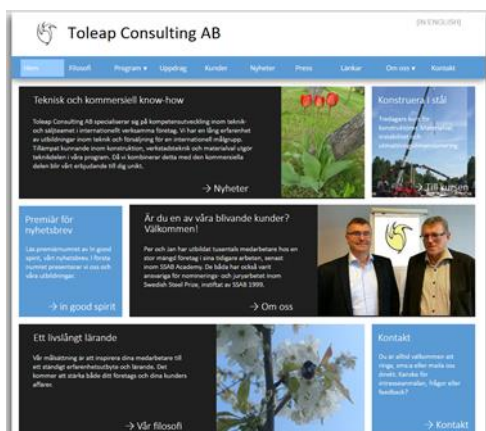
Toleap Consulting AB

[IN ENGLISH]

Hem Filosofi Program ▾ Uppdrag Kunder Nyheter Press Länkar Om oss ▾ Kontakt

Teknisk och kommersiell know-how

Toleap Consulting AB specialiserar sig på kompetensutveckling inom teknik- och säljteamet i internationellt verksamma företag. Vi har en lång erfarenhet av utbildningar inom teknik och försäljning för en internationell målgrupp. Tillämpat kunnande inom konstruktion, verkstadsteknik och material utgör teknikdelen i våra program. Då vi kombinerar detta med den kommersiella delen blir vårt erbjudande till dig unikt.

→ Nyheter

Konstruera i stål

Tredagars kurs för konstruktörer. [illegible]

→ Till kursen

Premiär för nyhetsbrev

Läs premiärnumret av In good spirit, vårt nyhetsbrev. I första numret presenterar vi oss och våra utbildningar.

→ In good spirit

Är du en av våra blivande kunder? Välkommen!

Per och Jan har utbildat tusentals medarbetare hos en stor mängd företag i sina tidigare arbeten, senast inom SSAB Academy. De båda har också varit ansvariga för nominerings- och juryarbetet inom Swedish Steel Prize, instiftat av SSAB 1999.

→ Om oss

Ett livslångt lärande

Vår målsättning är att inspirera dina medarbetare till ett ständigt erfarenhetsutbyte och lärande. Det kommer att stärka både ditt företag och dina kunders affärer.

→ Vår filosofi

Kontakt

Du är alltid välkommen att ringa, emaila eller maila oss direkt. Kanske för intresseanmälan, frågor eller feedback?

→ Kontakt